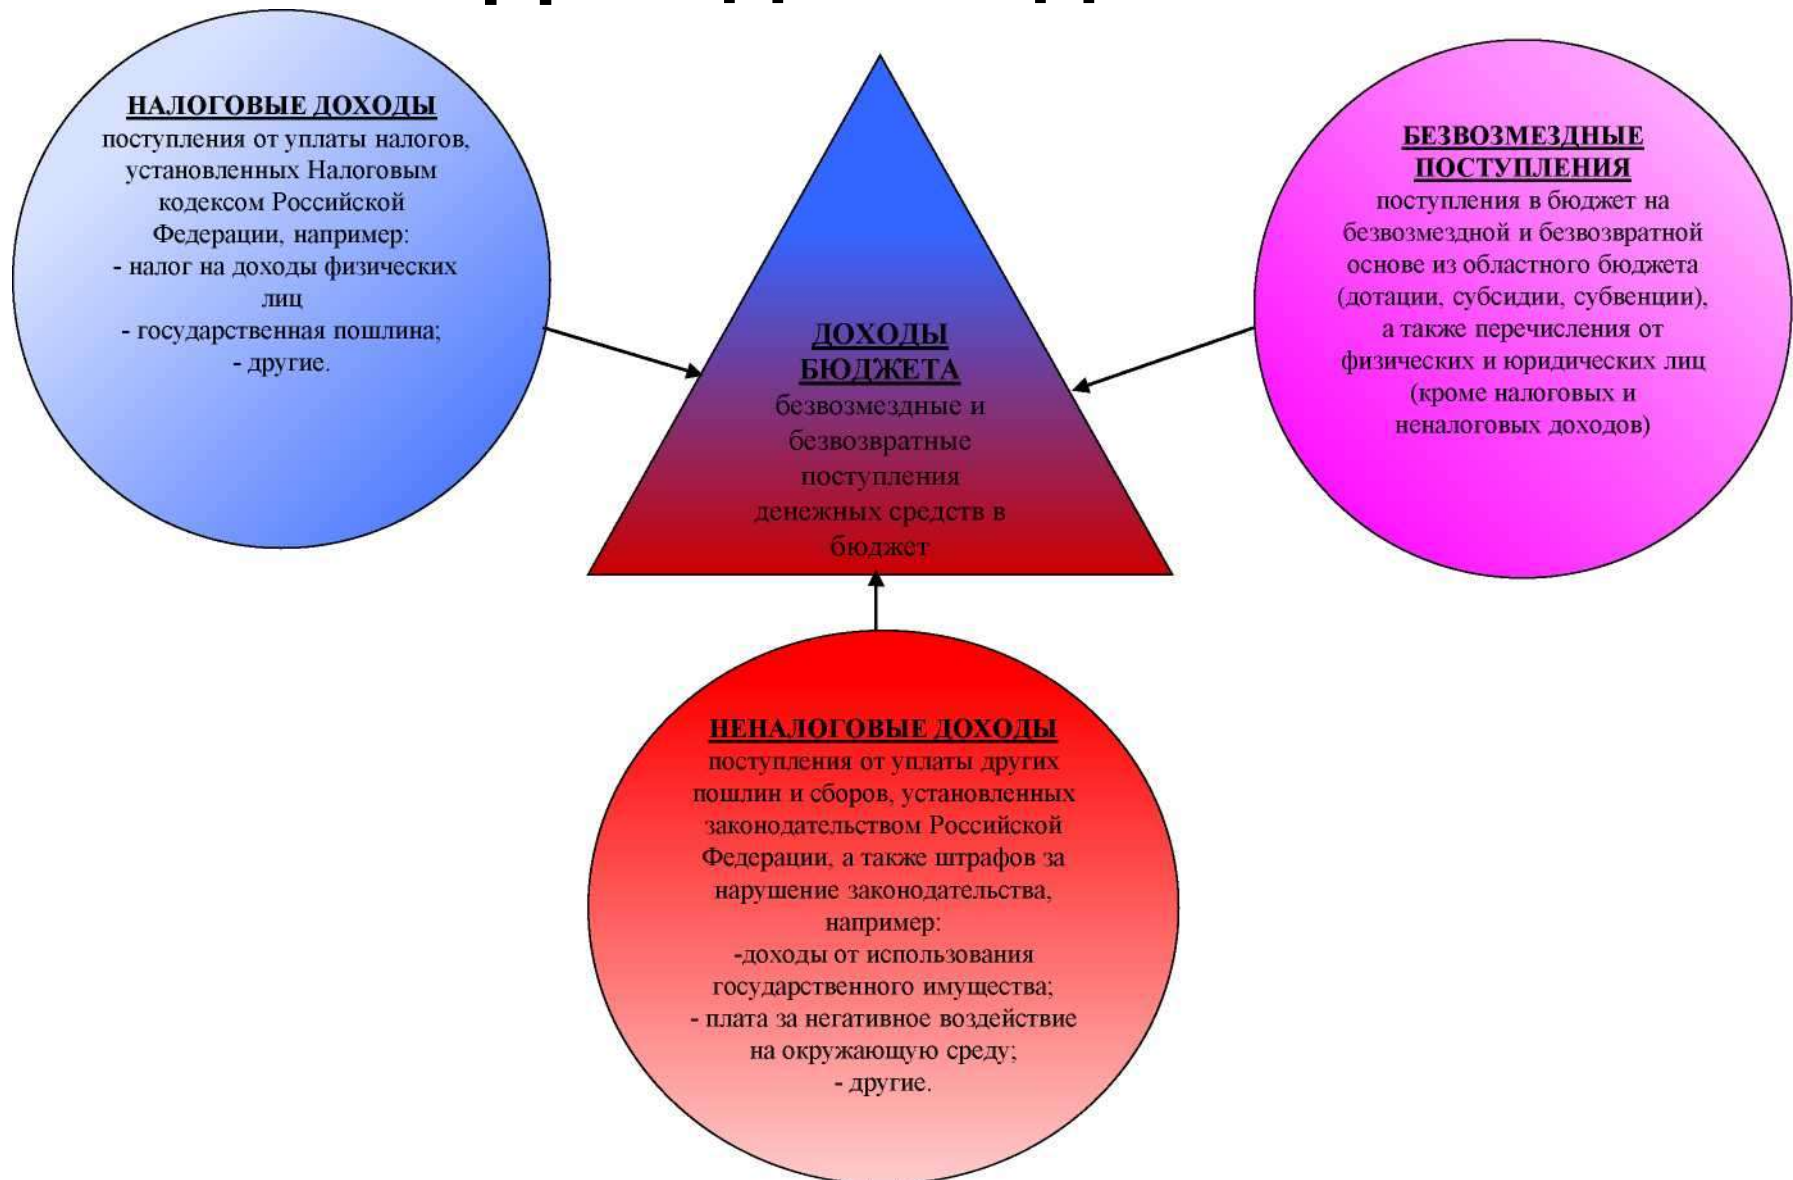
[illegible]

НАЛОГОВЫЕ ДОХОДЫ
поступления от уплаты налогов, установленных Налоговым кодексом Российской Федерации, например:
- налог на доходы физических лиц
- государственная пошлина;
- другие.

ДОХОДЫ БЮДЖЕТА
безвозмездные и безвозвратные поступления денежных средств в бюджет

БЕЗВОЗМЕЗДНЫЕ ПОСТУПЛЕНИЯ
поступления в бюджет на безвозмездной и безвозвратной основе из областного бюджета (дотации, субсидии, субвенции), а также перечисления от физических и юридических лиц (кроме налоговых и неналоговых доходов)

НЕНАЛОГОВЫЕ ДОХОДЫ
поступления от уплаты других пошлин и сборов, установленных законодательством Российской Федерации, а также штрафов за нарушение законодательства, например:
-доходы от использования государственного имущества;
- плата за негативное воздействие на окружающую среду;
- другие.